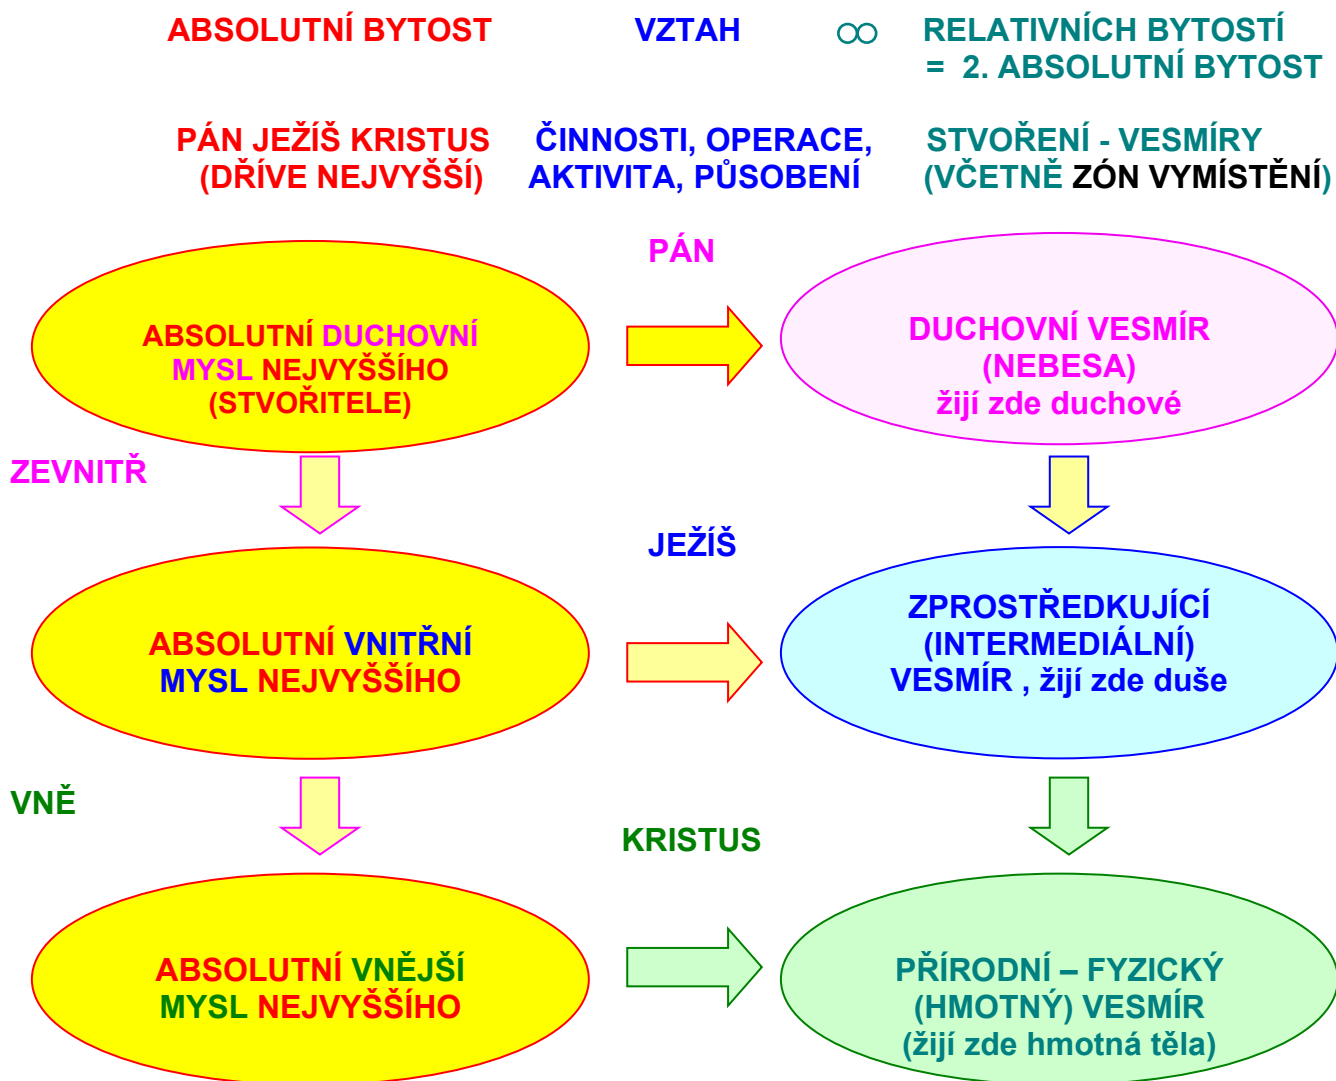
ABSOLUTNÍ BYTOST VZTAH $\infty$ RELATIVNÍCH BYTOSTÍ = 2. ABSOLUTNÍ BYTOST

PÁN JEŽÍŠ KRISTUS (DŘÍVE NEJVYŠŠÍ)

ČINNOSTI, OPERACE, AKTIVITA, PŮSOBENÍ

STVOŘENÍ - VESMÍRY (VČETNĚ ZÓN VYMÍSTĚNÍ)

PÁN

ABSOLUTNÍ DUCHOVNÍ MYSL NEJVYŠŠÍHO (STVOŘITELE)

DUCHOVNÍ VESMÍR (NEBESA) žijí zde duchové

ZEVNITŘ

JEŽÍŠ

ABSOLUTNÍ VNITŘNÍ MYSL NEJVYŠŠÍHO

ZPROSTŘEDKUJÍCÍ (INTERMEDIÁLNÍ) VESMÍR , žijí zde duše

VNĚ

KRISTUS

ABSOLUTNÍ VNĚJŠÍ MYSL NEJVYŠŠÍHO

PŘÍRODNÍ – FYZICKÝ (HMOTNÝ) VESMÍR (žijí zde hmotná těla)